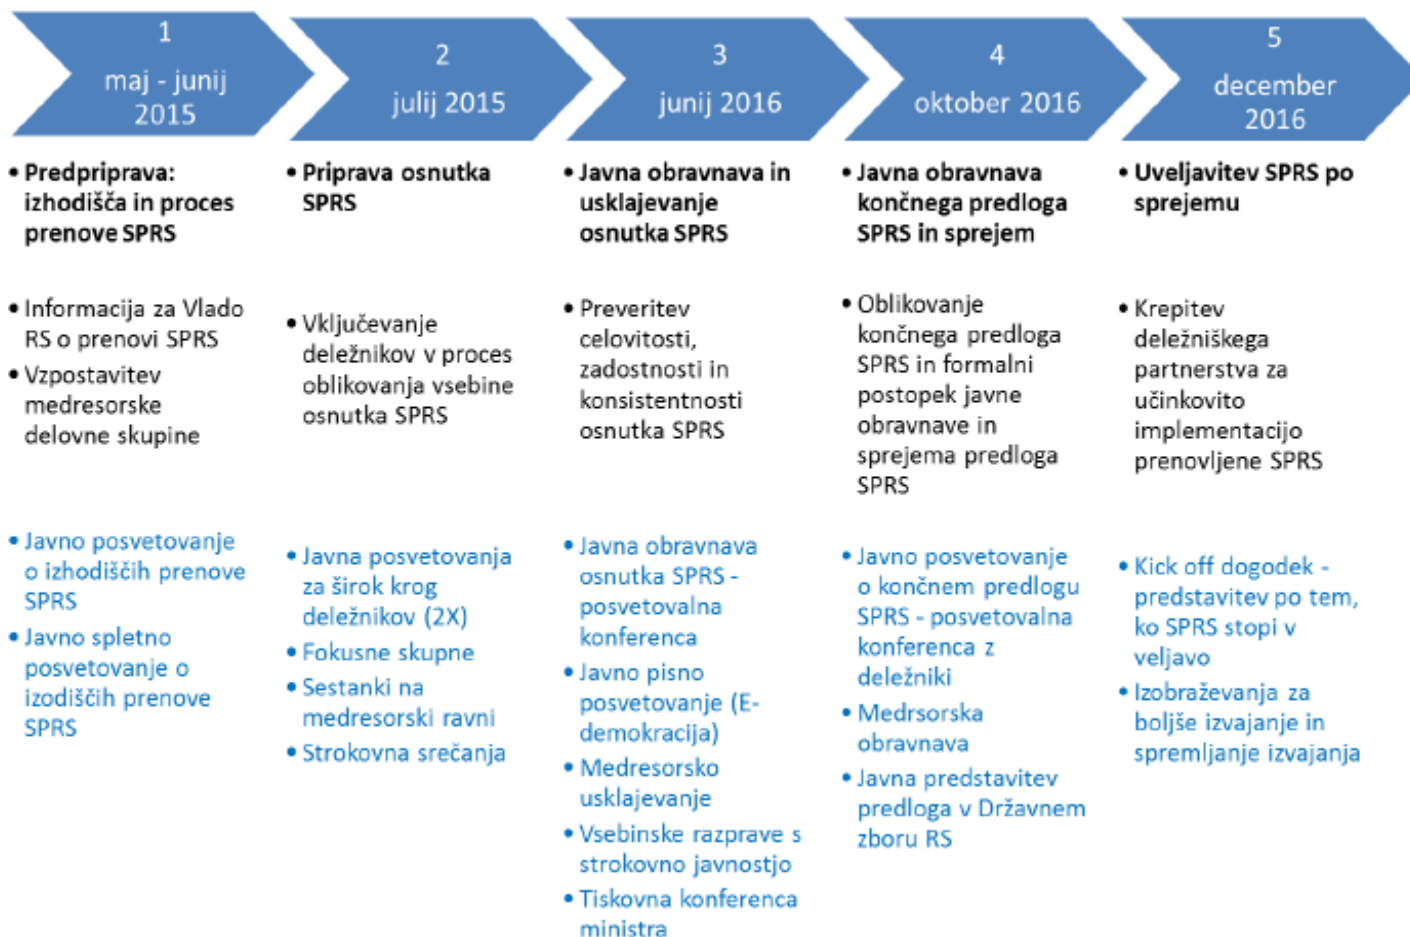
1
maj - junij 2015

• Predpriprava: izhodišča in proces prenove SPRS

• Informacija za Vlado RS o prenovi SPRS
• Vzpostavitev medresorske delovne skupine

• Javno posvetovanje o izhodiščih prenove SPRS
• Javno spletno posvetovanje o izodiščih prenove SPRS

2
julij 2015

• Priprava osnutka SPRS

• Vključevanje deležnikov v proces oblikovanja vsebine osnutka SPRS

• Javna posvetovanja za širok krog deležnikov (2X)
• Fokusne skupne
• Sestanki na medresorski ravni
• Strokovna srečanja

3
junij 2016

• Javna obravnava in usklajevanje osnutka SPRS

• Preveritev celovitosti, zadostnosti in konsistentnosti osnutka SPRS

• Javna obravnava osnutka SPRS - posvetovalna konferenca
• Javno pisno posvetovanje (E-demokracija)
• Medresorsko usklajevanje
• Vsebinske razprave s strokovno javnostjo
• Tiskovna konferenca ministra

4
oktober 2016

• Javna obravnava končnega predloga SPRS in sprejem

• Oblikovanje končnega predloga SPRS in formalni postopek javne obravnave in sprejema predloga SPRS

• Javno posvetovanje o končnem predlogu SPRS - posvetovalna konferenca z deležniki
• Medrsorska obravnava
• Javna predstavitev predloga v Državnem zboru RS

5
december 2016

• Uveljavitev SPRS po sprejemu

• Krepitev deležniškega partnerstva za učinkovito implementacijo prenovljene SPRS

• Kick off dogodek - predstavitev po tem, ko SPRS stopi v veljavo
• Izobraževanja za boljše izvajanje in spremljanje izvajanja